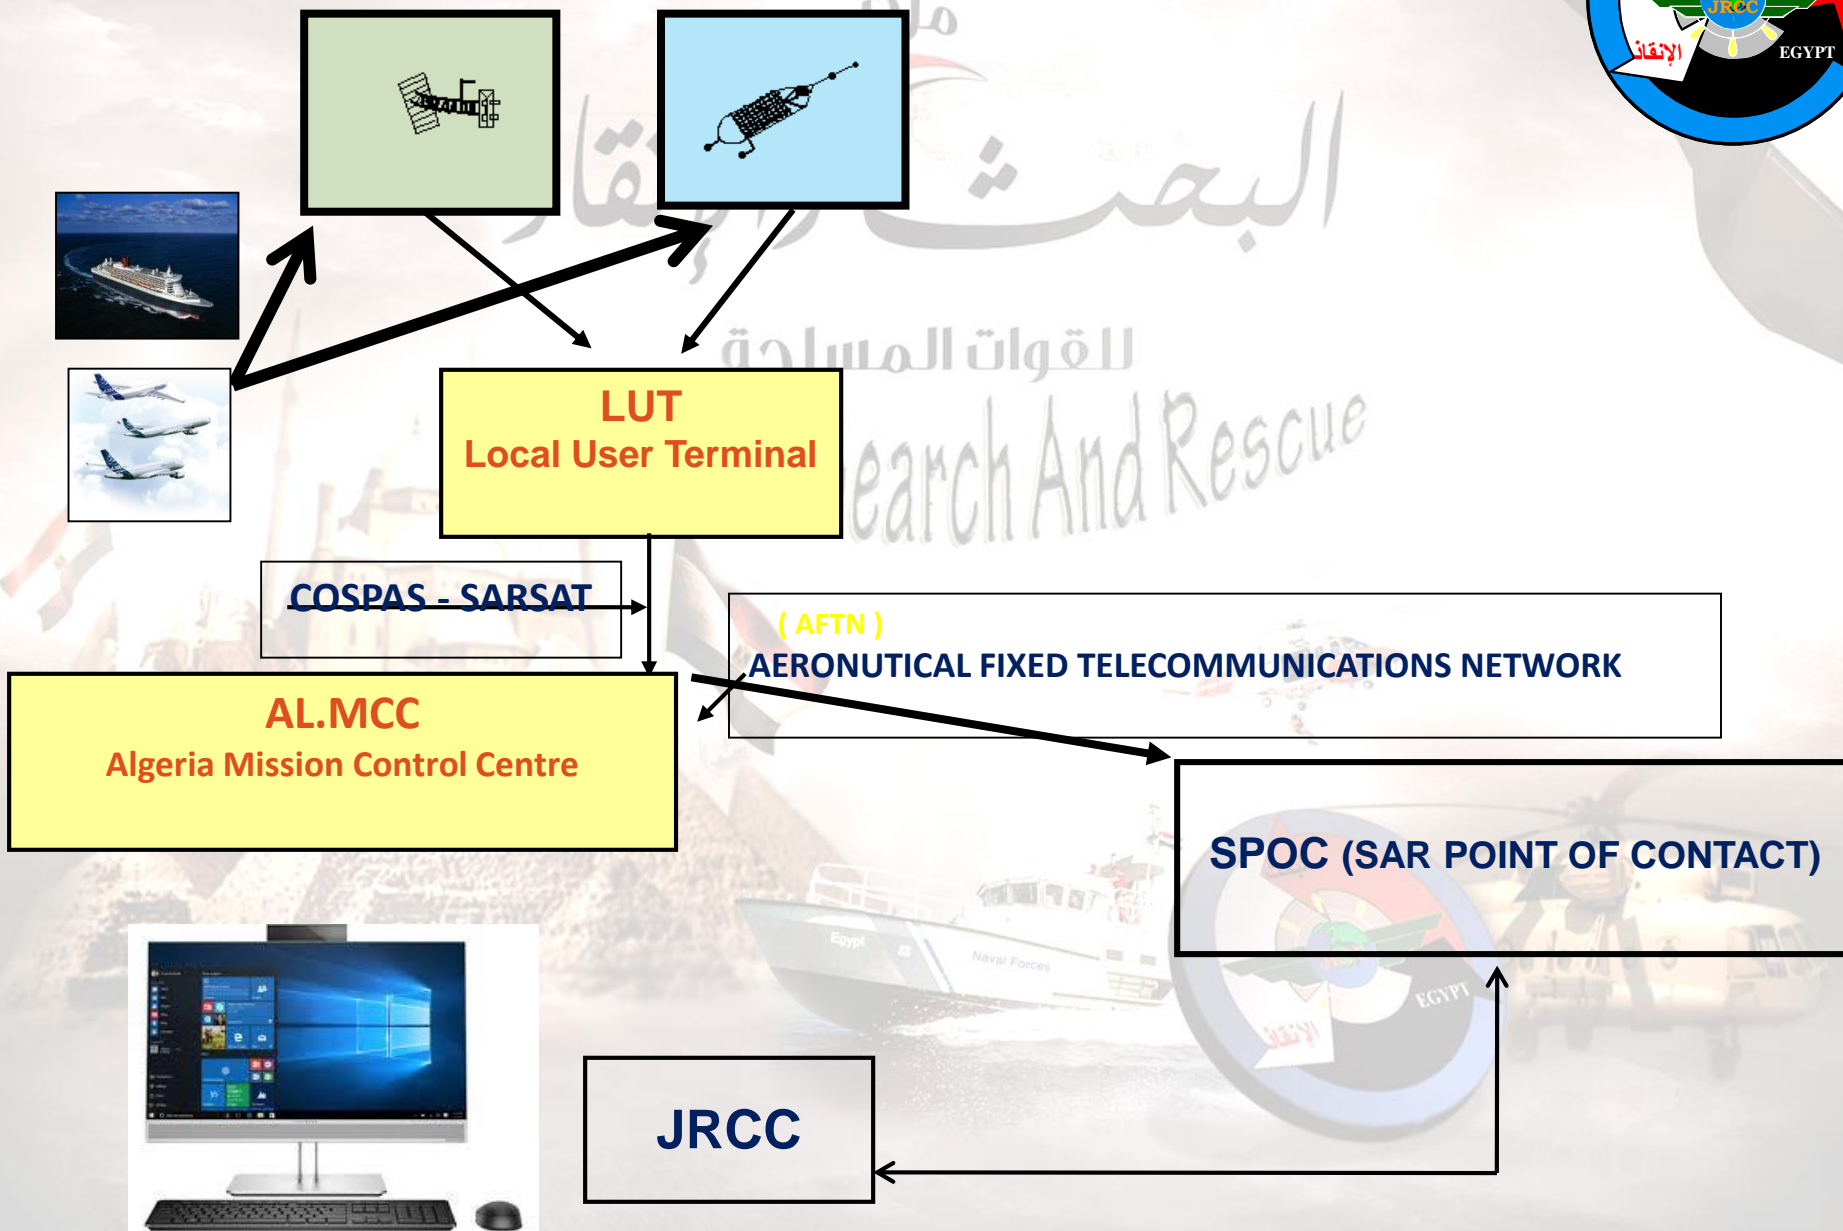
JRCC
الإنقاذ
EGYPT

البحث والإنقاذ
للقوات المسلحة
Search And Rescue

LUT
Local User Terminal

COSPAS - SARSAT

( AFTN )
AERONUTICAL FIXED TELECOMMUNICATIONS NETWORK

AL.MCC
Algeria Mission Control Centre

SPOC (SAR POINT OF CONTACT)

JRCC